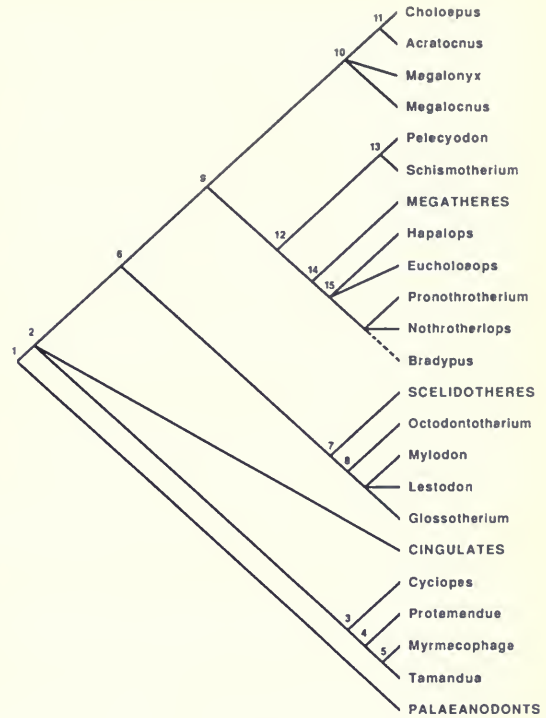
11 Choloepus
Acratocnus
10 Megalonyx
Megalocnus
13 Pelecyodon
Schismotherium
9
MEGATHERES
12
Hapalops
14
15 Eucholoaops
6
Pronothrotherium
Nothrotheriops
2
Bradypus
1
SCELIDOTHERES
Octodontotharium
7
8 Mylodon
Lestodon
Glossotherium
CINGULATES
Cyclopes
3 Protamandua
4
Myrmecophaga
5
Tamandua
PALAEANODONTS